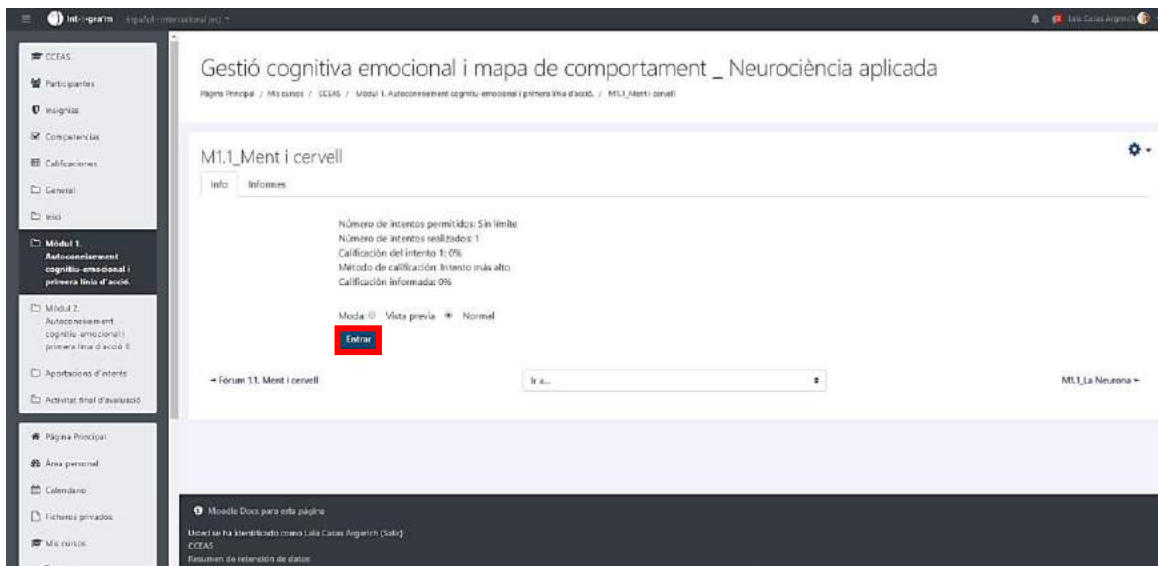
int-i-gra'm Español - internacional (es) ▾

Laia Casas Argerich

CCEAS
Participantes
Insignias
Competencias
Calificaciones
General
Inici
Mòdul 1. Autoconeixement cognitiu-emocional i primera línia d'acció.
Mòdul 2. Autoconeixement cognitiu-emocional i primera línia d'acció II.
Aportacions d'interès
Activitat final d'avaluació

Página Principal
Área personal
Calendario
Ficheros privados
Mis cursos

Gestió cognitiva emocional i mapa de comportament _ Neurociència aplicada

Página Principal / Mis cursos / CCEAS / Mòdul 1. Autoconeixement cognitiu-emocional i primera línia d'acció. / M1.1_Ment i cervell

M1.1_Ment i cervell

Info Informes

Número de intentos permitidos: Sin límite
Número de intentos realizados: 1
Calificación del intento 1: 0%
Método de calificación: Intento más alto
Calificación informada: 0%

Modo: Vista previa Normal

Entrar

◄ Fòrum 1.1. Ment i cervell

Ir a...

M1.1_La Neurona ►

Moodle Docs para esta página

Usted se ha identificado como Laia Casas Argerich (Salir)
CCEAS
Resumen de retención de datos